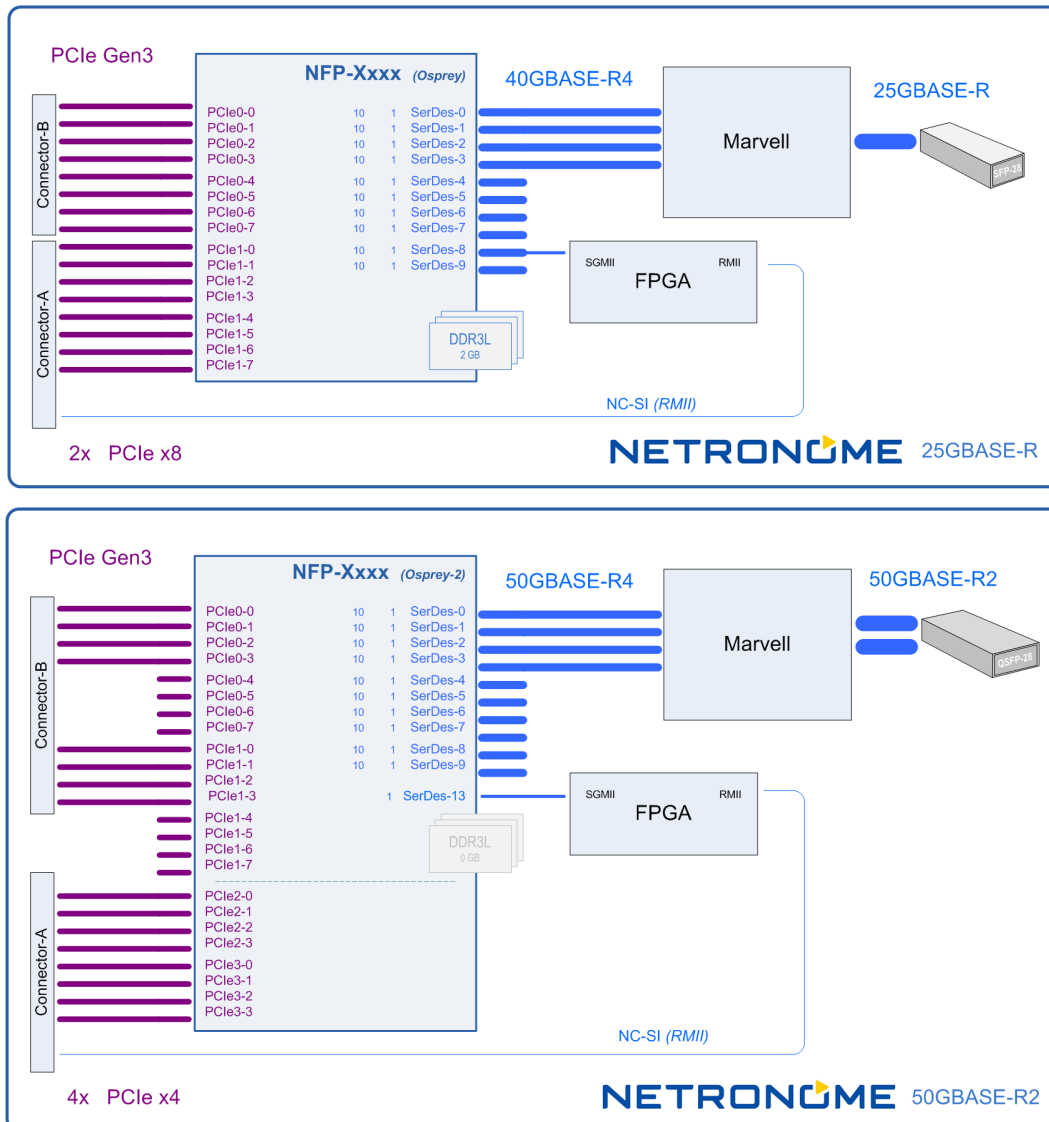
PCIe Gen3

NFP-Xxxx (Osprey)

40GBASE-R4

25GBASE-R

Connector-B

Connector-A

PCIe0-0 10 1 SerDes-0
PCIe0-1 10 1 SerDes-1
PCIe0-2 10 1 SerDes-2
PCIe0-3 10 1 SerDes-3
PCIe0-4 10 1 SerDes-4
PCIe0-5 10 1 SerDes-5
PCIe0-6 10 1 SerDes-6
PCIe0-7 10 1 SerDes-7
PCIe1-0 10 1 SerDes-8
PCIe1-1 10 1 SerDes-9
PCIe1-2
PCIe1-3
PCIe1-4
PCIe1-5
PCIe1-6
PCIe1-7

Marvell

SFP-28

SGMII RMII
FPGA

DDR3L
2 GB

NC-SI (RMII)

2x PCIe x8

NETRONOME 25GBASE-R

PCIe Gen3

NFP-Xxxx (Osprey-2)

50GBASE-R4

50GBASE-R2

Connector-B

Connector-A

PCIe0-0 10 1 SerDes-0
PCIe0-1 10 1 SerDes-1
PCIe0-2 10 1 SerDes-2
PCIe0-3 10 1 SerDes-3
PCIe0-4 10 1 SerDes-4
PCIe0-5 10 1 SerDes-5
PCIe0-6 10 1 SerDes-6
PCIe0-7 10 1 SerDes-7
PCIe1-0 10 1 SerDes-8
PCIe1-1 10 1 SerDes-9
PCIe1-2
PCIe1-3 1 SerDes-13
PCIe1-4
PCIe1-5
PCIe1-6
PCIe1-7
PCIe2-0
PCIe2-1
PCIe2-2
PCIe2-3
PCIe3-0
PCIe3-1
PCIe3-2
PCIe3-3

Marvell

QSFP-28

SGMII RMII
FPGA

DDR3L
0 GB

NC-SI (RMII)

4x PCIe x4

NETRONOME 50GBASE-R2